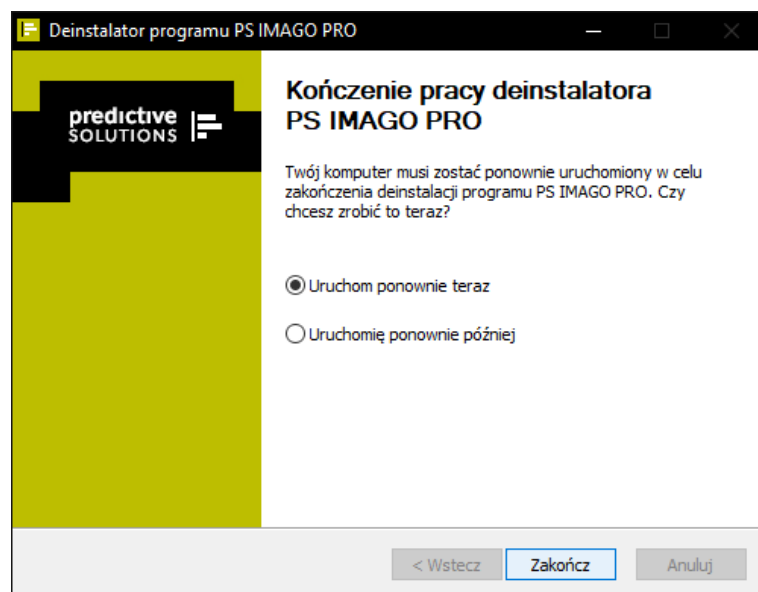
Deinstalator programu PS IMAGO PRO

predictive SOLUTIONS

Kończenie pracy deinstalatora PS IMAGO PRO

Twój komputer musi zostać ponownie uruchomiony w celu zakończenia deinstalacji programu PS IMAGO PRO. Czy chcesz zrobić to teraz?

Uruchom ponownie teraz

Uruchomię ponownie później

< Wstecz

Zakończ

Anuluj